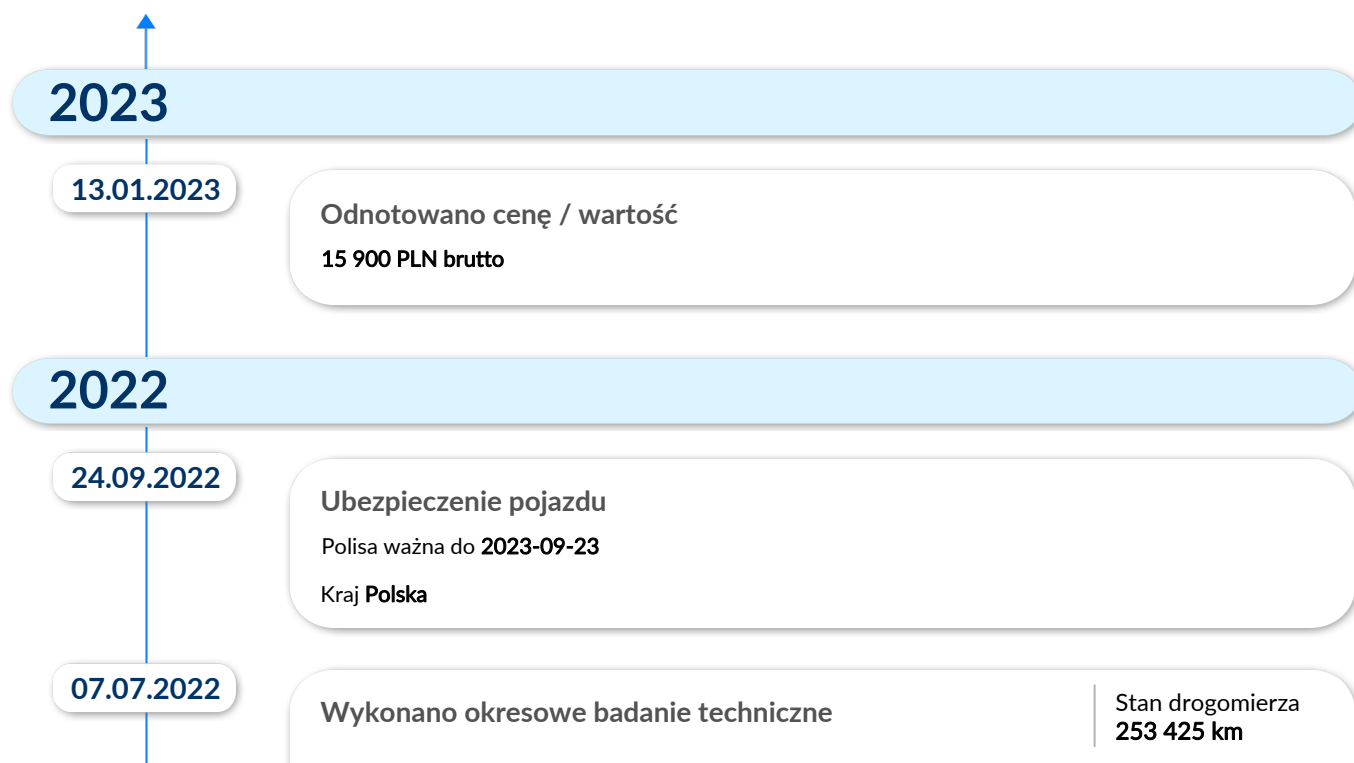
2023

13.01.2023

Odnotowano cenę / wartość

15 900 PLN brutto

2022

24.09.2022

Ubezpieczenie pojazdu

Polisa ważna do 2023-09-23

Kraj Polska

07.07.2022

Wykonano okresowe badanie techniczne

Stan drogomierza
253 425 km